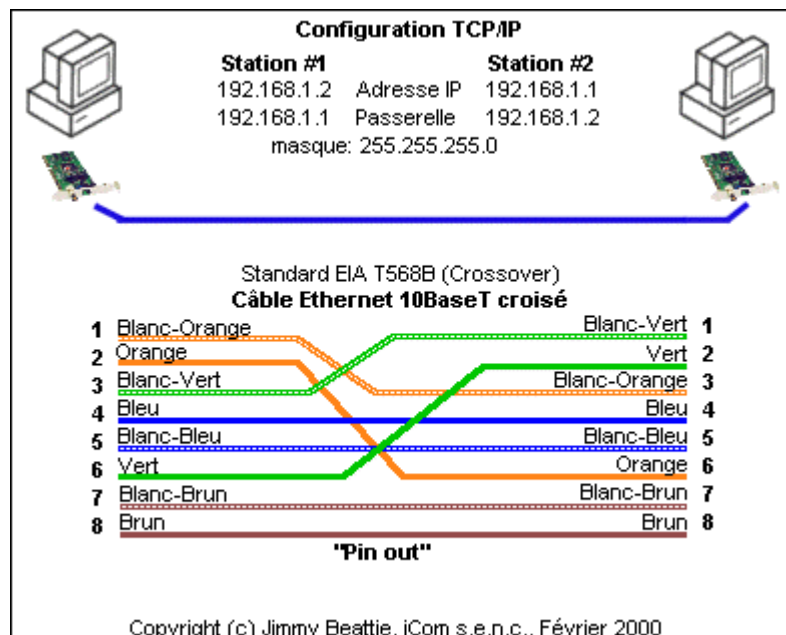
Configuration TCP/IP

| Station #1 | | Station #2 |
|---|---|---|
| 192.168.1.2 | Adresse IP | 192.168.1.1 |
| 192.168.1.1 | Passerelle | 192.168.1.2 |

masque: 255.255.255.0

Standard EIA T568B (Crossover)
Câble Ethernet 10BaseT croisé

| | | | |
|---|---|---|---|
| 1 | Blanc-Orange | Blanc-Vert | 1 |
| 2 | Orange | Vert | 2 |
| 3 | Blanc-Vert | Blanc-Orange | 3 |
| 4 | Bleu | Bleu | 4 |
| 5 | Blanc-Bleu | Blanc-Bleu | 5 |
| 6 | Vert | Orange | 6 |
| 7 | Blanc-Brun | Blanc-Brun | 7 |
| 8 | Brun | Brun | 8 |

"Pin out"

Copyright (c) Jimmy Beattie, iCom s.e.n.c., Février 2000